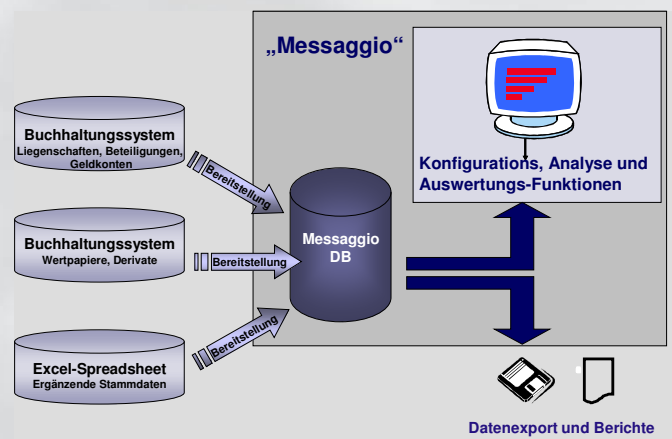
„Messaggio“

Konfigurations, Analyse und Auswertungs-Funktionen

Buchhaltungssystem
Liegenschaften, Beteiligungen, Geldkonten

Bereitstellung

Buchhaltungssystem
Wertpapiere, Derivate

Bereitstellung

Messaggio DB

Excel-Spreadsheet
Ergänzende Stammdaten

Bereitstellung

Datenexport und Berichte